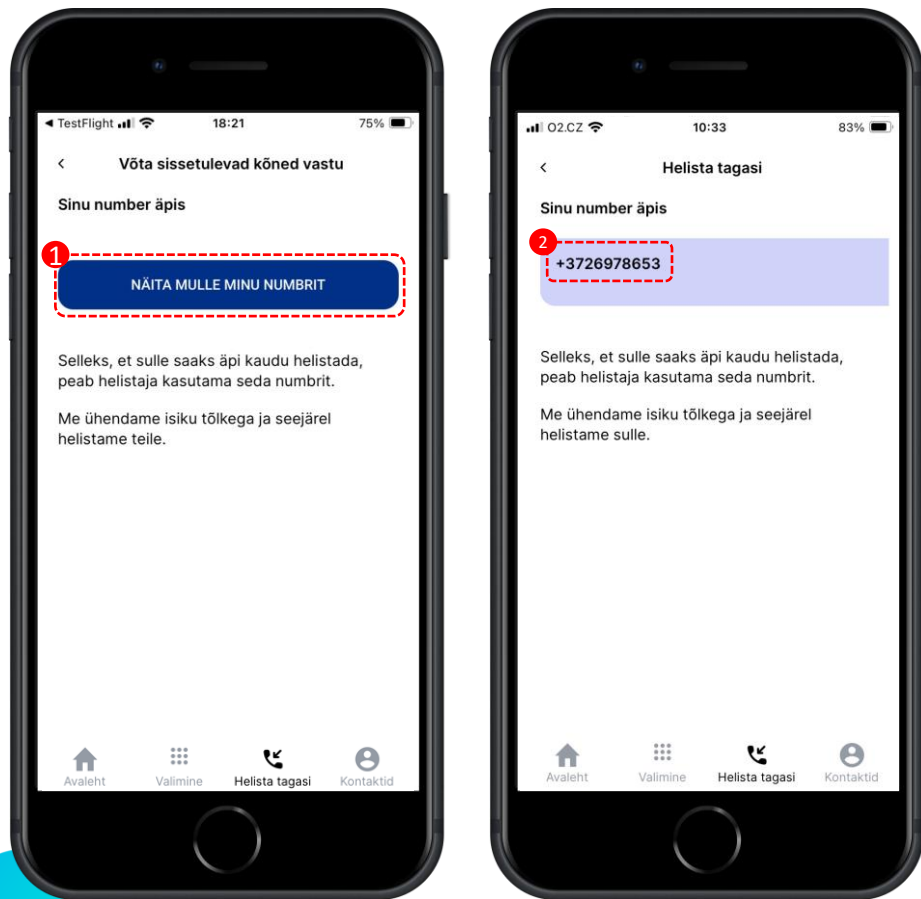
◂ TestFlight 18:21 75%

<

Võta sissetulevad kõned vastu

Sinu number äpis

1

NÄITA MULLE MINU NUMBRIT

Selleks, et sulle saaks äpi kaudu helistada, peab helistaja kasutama seda numbrit.

Me ühendame isiku tõlkega ja seejärel helistame teile.

Avaleht Valimine Helista tagasi Kontaktid

O2.CZ 10:33 83%

<

Helista tagasi

Sinu number äpis

2

+3726978653

Selleks, et sulle saaks äpi kaudu helistada, peab helistaja kasutama seda numbrit.

Me ühendame isiku tõlkega ja seejärel helistame sulle.

Avaleht Valimine Helista tagasi Kontaktid